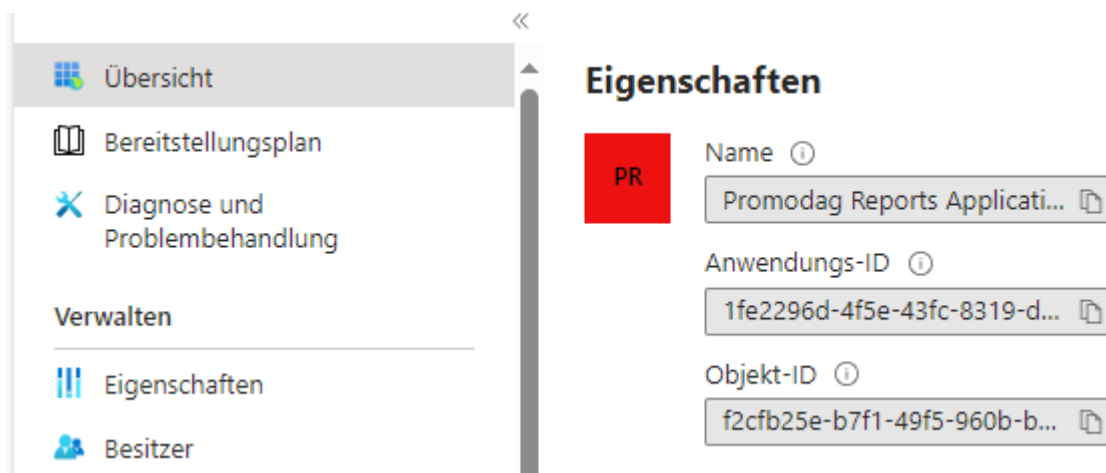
«

Übersicht

Bereitstellungsplan

Diagnose und Problembehandlung

Verwalten

Eigenschaften

Besitzer

Eigenschaften

PR

Name ⓘ

Promodag Reports Applicati...

Anwendungs-ID ⓘ

1fe2296d-4f5e-43fc-8319-d...

Objekt-ID ⓘ

f2cfb25e-b7f1-49f5-960b-b...